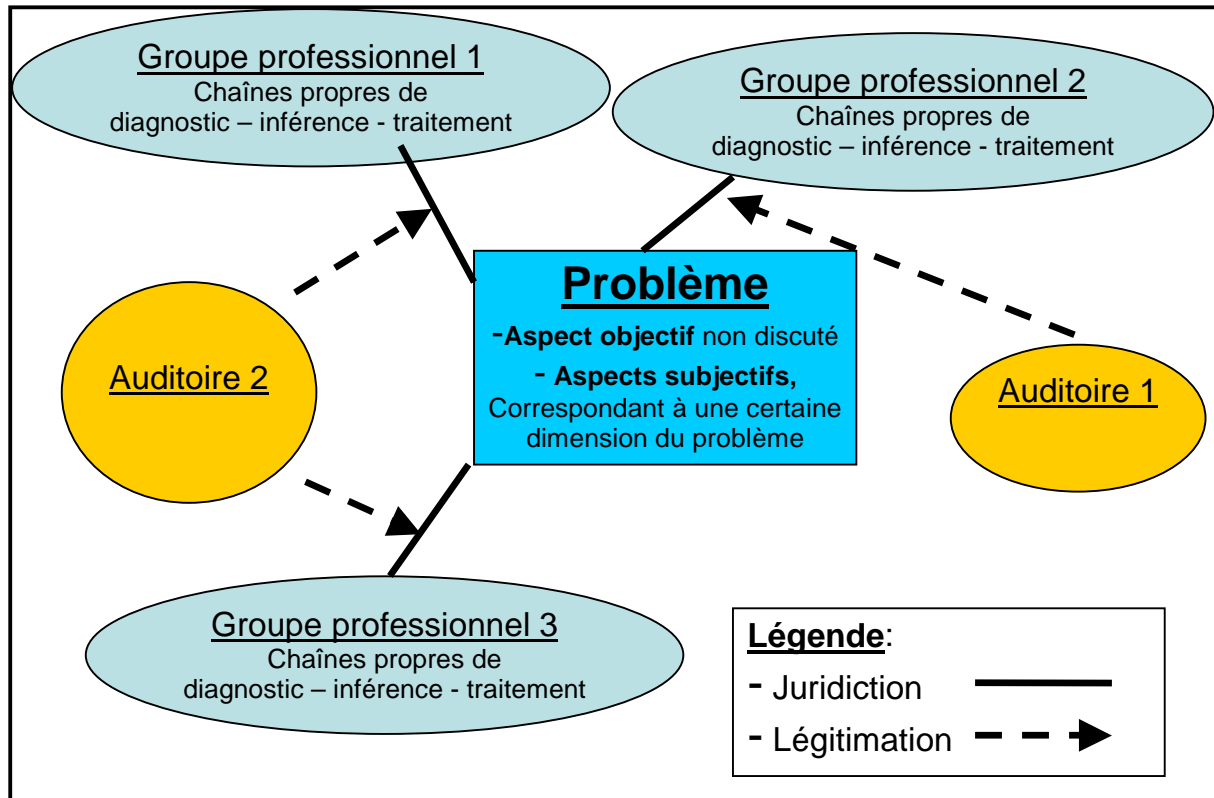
Groupe professionnel 1
Chaînes propres de diagnostic – inférence - traitement

Groupe professionnel 2
Chaînes propres de diagnostic – inférence - traitement

Problème
-Aspect objectif non discuté
- Aspects subjectifs, Correspondant à une certaine dimension du problème

Auditoire 2

Auditoire 1

Groupe professionnel 3
Chaînes propres de diagnostic – inférence - traitement

Légende:
- Juridiction
- Légitimation